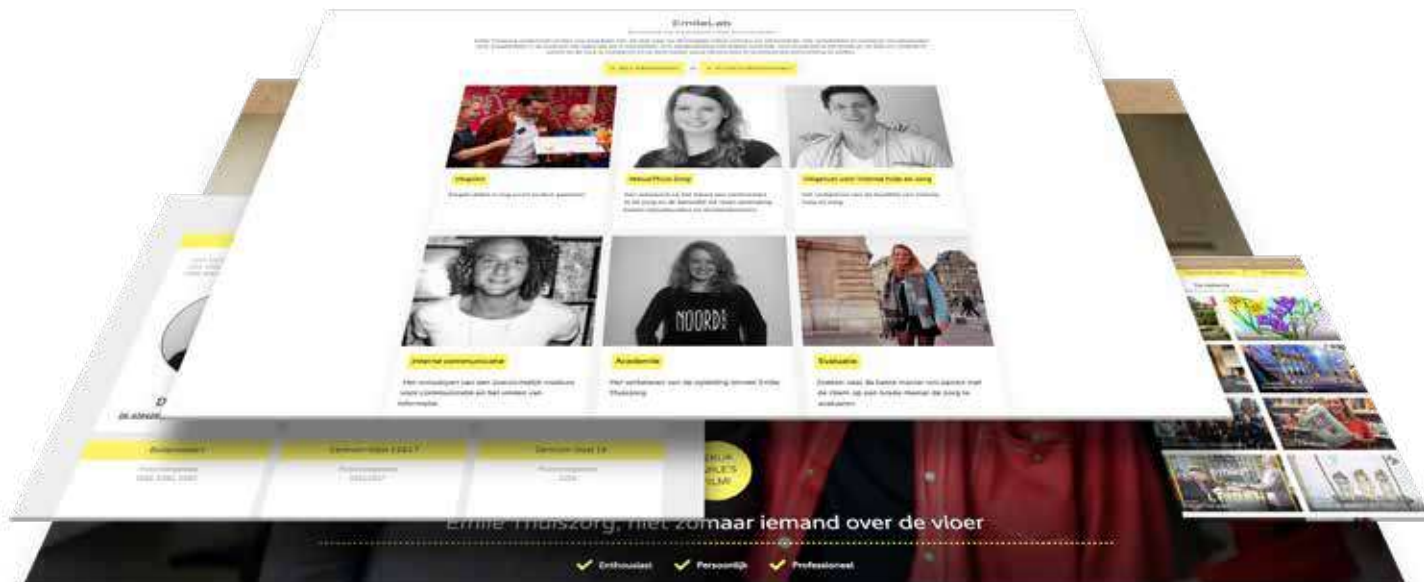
EmileLab

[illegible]

Vlogvlot

Nieuwsflash Zorg

Vlogmust voor Interne hulp en zorg

Interne communicatie

Academie

Evaluatie

Het ontwikkelen van een duurzaamheids module voor communicatie en het vinden van informatie

Het verbeteren van de opleiding binnen Emile Thuiszorg

Zoeken naar de beste manier om samen met de klant op een leuke manier de zorg te evalueren

NOORDE

Emile Thuiszorg, niet zomaar iemand over de vloer

Enthousiast Persoonlijk Professioneel